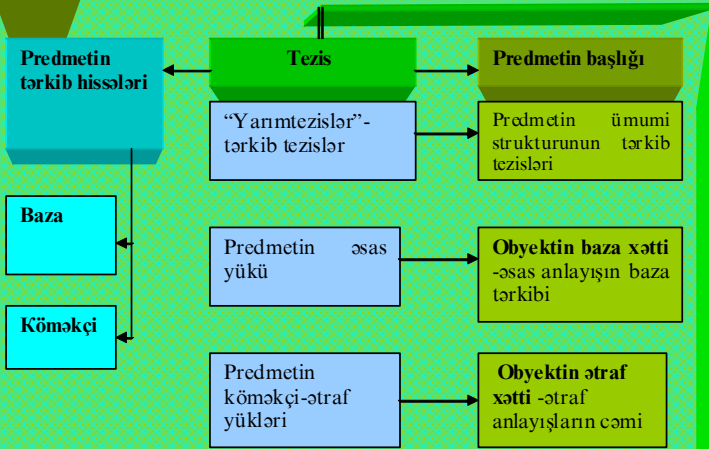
Predmetin tərkib hissələri

Tezis

Predmetin başlığı

"Yarımtezislər"-tərkib tezislər

Predmetin ümumi strukturunun tərkib tezisləri

Baza

Predmetin əsas yükü

Obyektin baza xətti -əsas anlayışın baza tərkibi

Köməkçi

Predmetin köməkçi-ətraf yükləri

Obyektin ətraf xətti -ətraf anlayışların cəmi